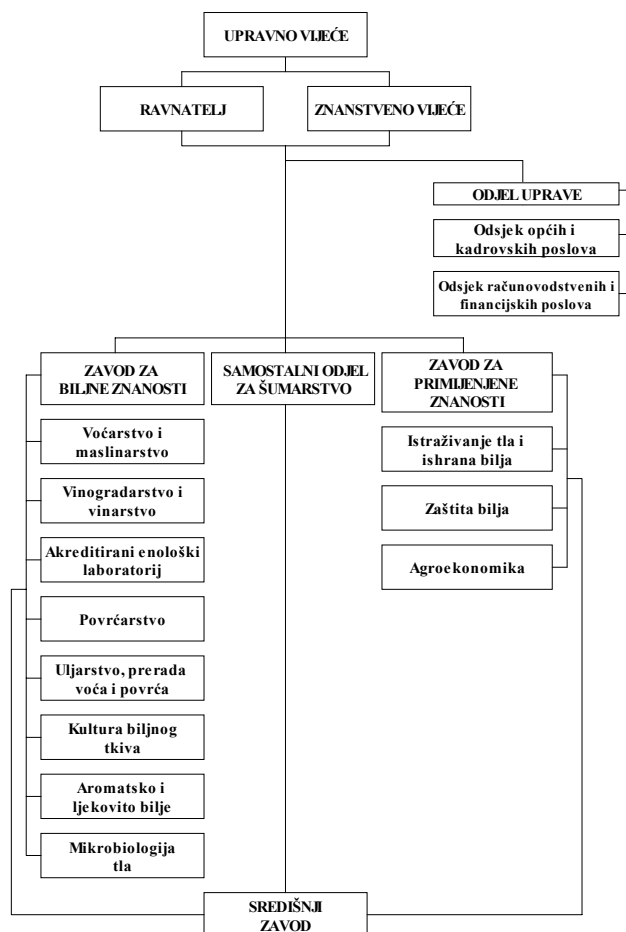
UPRAVNO VIJEĆE

RAVNATELJ

ZNANSTVENO VIJEĆE

ODJEL UPRAVE

Odsjek općih i kadrovskih poslova

Odsjek računovodstvenih i financijskih poslova

ZAVOD ZA BILJNE ZNANOSTI

SAMOSTALNI ODJEL ZA ŠUMARSTVO

ZAVOD ZA PRIMIJENJENE ZNANOSTI

Voćarstvo i maslinarstvo

Vinogradarstvo i vinarstvo

Akreditirani enološki laboratorij

Povrćarstvo

Uljarstvo, prerada voća i povrća

Kultura biljnog tkiva

Aromatsko i ljekovito bilje

Mikrobiologija tla

Istraživanje tla i ishrana bilja

Zaštita bilja

Agroekonomika

SREDIŠNJI ZAVOD